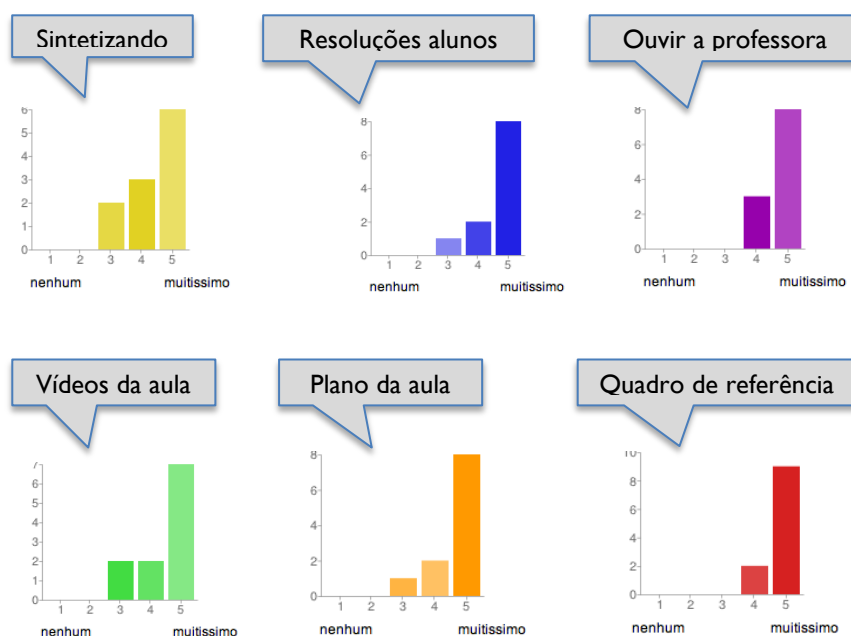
Sintetizando

6
5
4
3
2
1
0
1 2 3 4 5
nenhum muitissimo

Resoluções alunos

8
6
4
2
0
1 2 3 4 5
nenhum muitissimo

Ouvir a professora

8
6
4
2
0
1 2 3 4 5
nenhum muitissimo

Vídeos da aula

7
6
5
4
3
2
1
0
1 2 3 4 5
nenhum muitissimo

Plano da aula

8
6
4
2
0
1 2 3 4 5
nenhum muitissimo

Quadro de referência

10
8
6
4
2
0
1 2 3 4 5
nenhum muitissimo